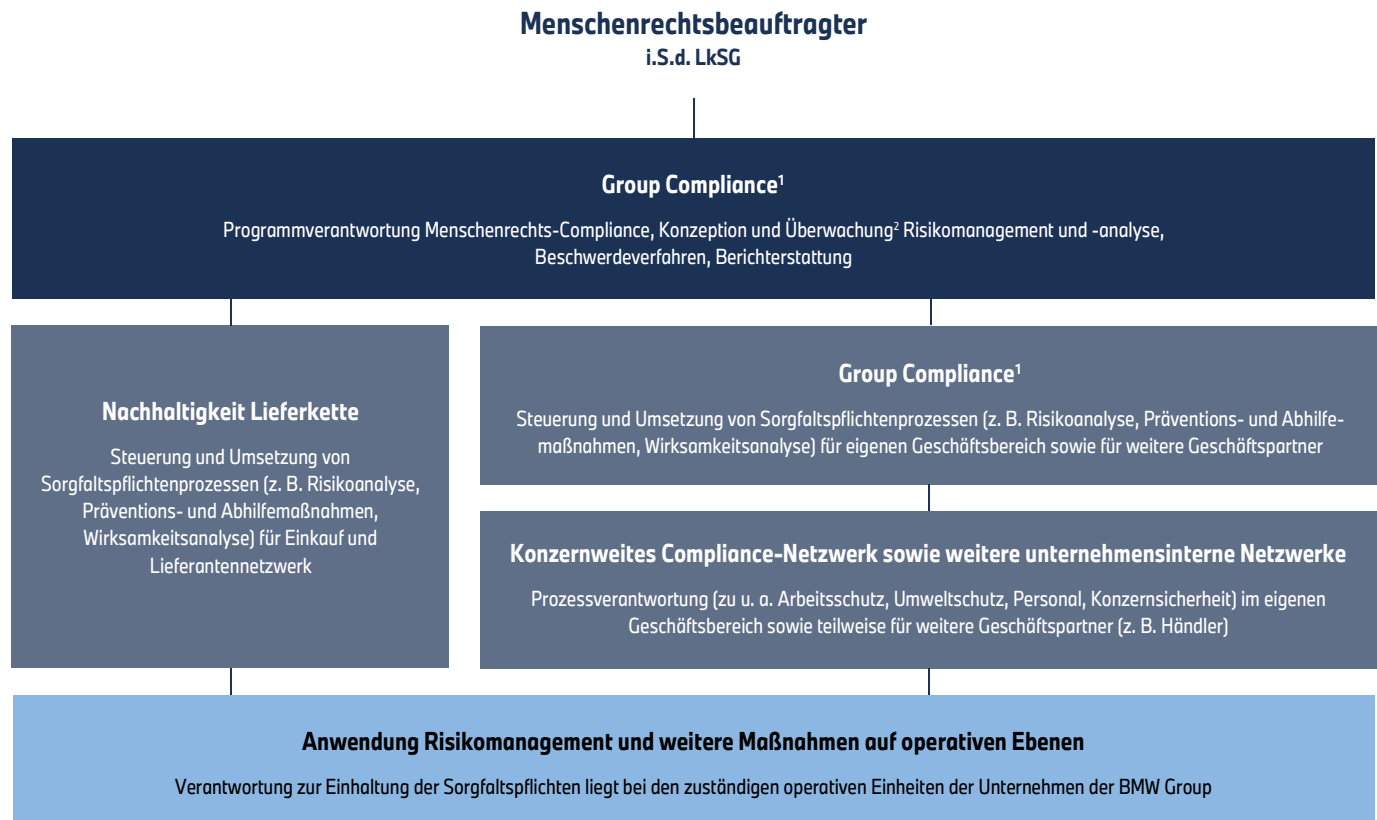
**Menschenrechtsbeauftragter**
i.S.d. LkSG

**Group Compliance$^1$**
Programmverantwortung Menschenrechts-Compliance, Konzeption und Überwachung$^2$ Risikomanagement und -analyse, Beschwerdeverfahren, Berichterstattung

**Nachhaltigkeit Lieferkette**
Steuerung und Umsetzung von Sorgfaltspflichtenprozessen (z. B. Risikoanalyse, Präventions- und Abhilfemaßnahmen, Wirksamkeitsanalyse) für Einkauf und Lieferantennetzwerk

**Group Compliance$^1$**
Steuerung und Umsetzung von Sorgfaltspflichtenprozessen (z. B. Risikoanalyse, Präventions- und Abhilfemaßnahmen, Wirksamkeitsanalyse) für eigenen Geschäftsbereich sowie für weitere Geschäftspartner

**Konzernweites Compliance-Netzwerk sowie weitere unternehmensinterne Netzwerke**
Prozessverantwortung (zu u. a. Arbeitsschutz, Umweltschutz, Personal, Konzernsicherheit) im eigenen Geschäftsbereich sowie teilweise für weitere Geschäftspartner (z. B. Händler)

**Anwendung Risikomanagement und weitere Maßnahmen auf operativen Ebenen**
Verantwortung zur Einhaltung der Sorgfaltspflichten liegt bei den zuständigen operativen Einheiten der Unternehmen der BMW Group